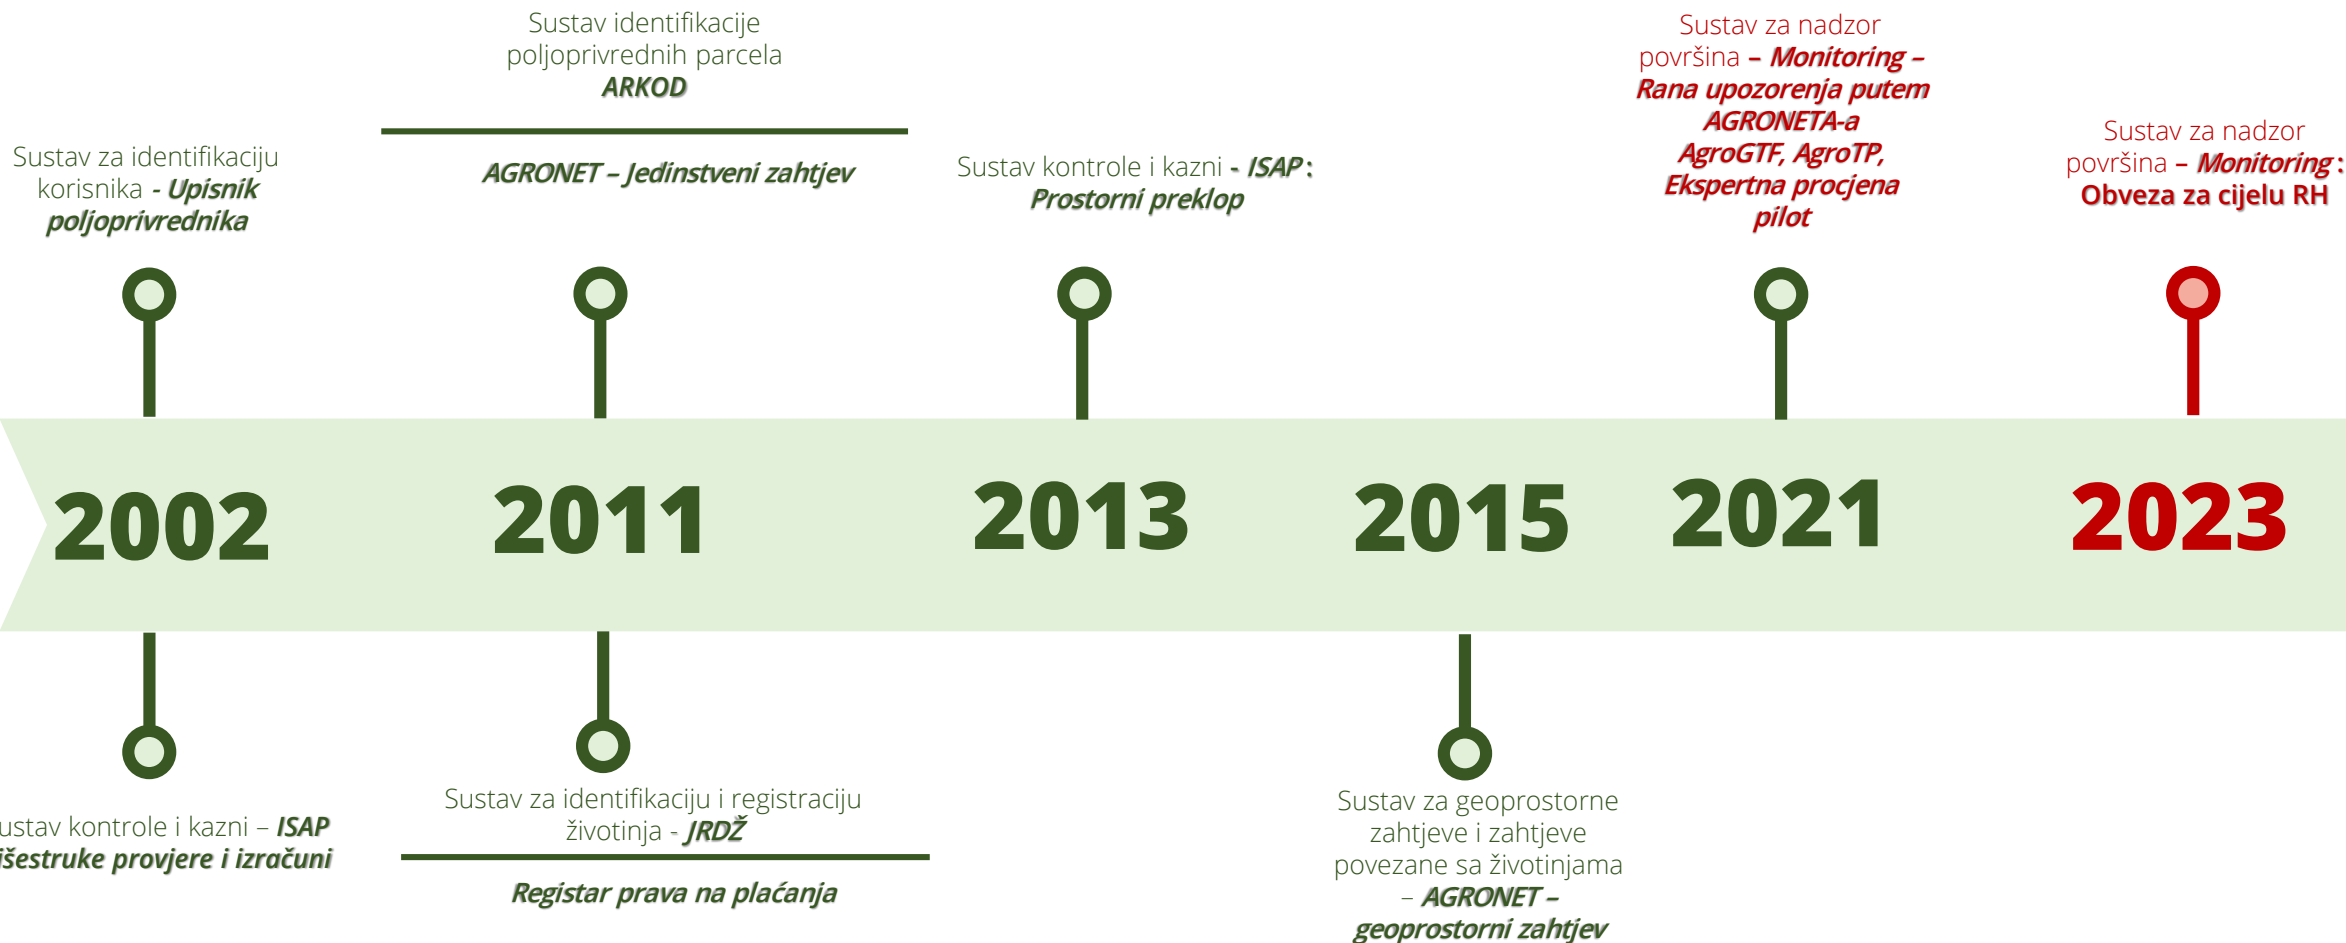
Sustav identifikacije poljoprivrednih parcela ARKOD

AGRONET – Jedinstveni zahtjev

Sustav za nadzor površina – Monitoring – Rana upozorenja putem AGRONETA-a AgroGTF, AgroTP, Ekspertna procjena pilot

Sustav za identifikaciju korisnika - Upisnik poljoprivrednika

Sustav kontrole i kazni - ISAP: Prostorni preklop

Sustav za nadzor površina – Monitoring: Obveza za cijelu RH

2002

2011

2013

2015

2021

2023

ustav kontrole i kazni – ISAP išestruke provjere i izračuni

Sustav za identifikaciju i registraciju životinja - JRDŽ

Registar prava na plaćanja

Sustav za geoprostorne zahtjeve i zahtjeve povezane sa životinjama – AGRONET – geoprostorni zahtjev